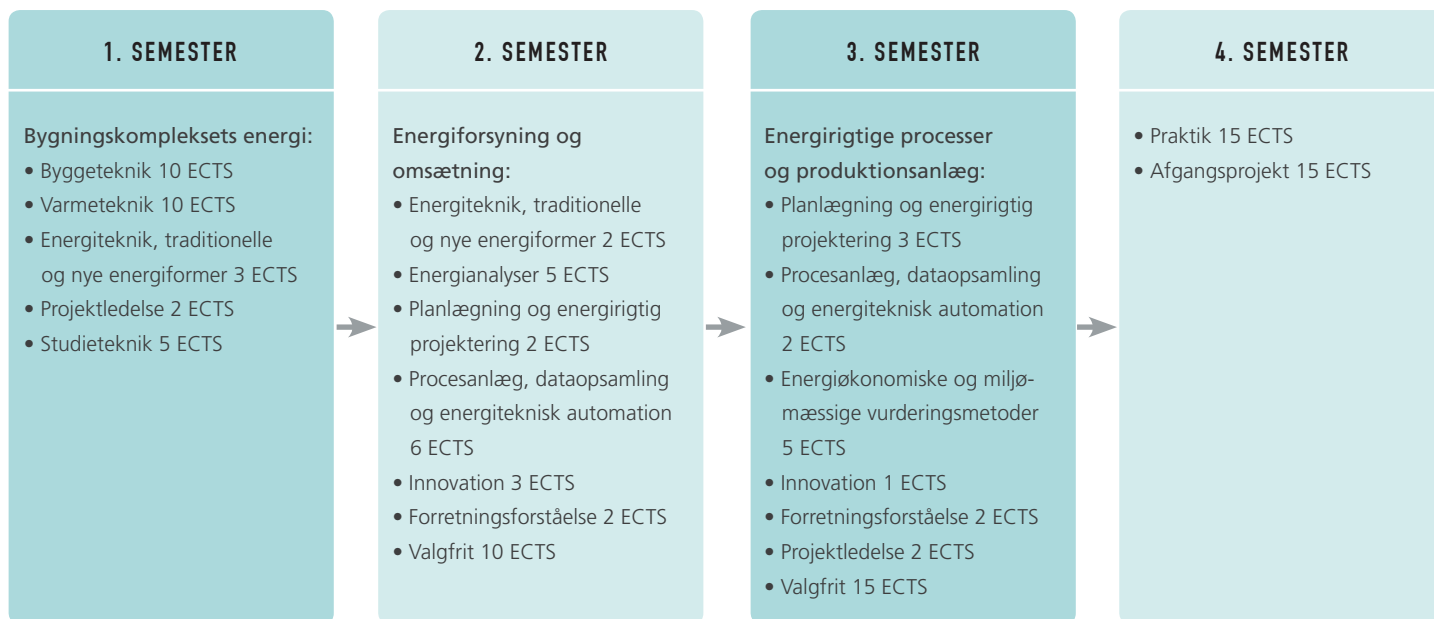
1. SEMESTER

Bygningskompleksets energi:
• Byggeteknik 10 ECTS
• Varmeteknik 10 ECTS
• Energiteknik, traditionelle og nye energiformer 3 ECTS
• Projektledelse 2 ECTS
• Studieteknik 5 ECTS

2. SEMESTER

Energiforsyning og omsætning:
• Energiteknik, traditionelle og nye energiformer 2 ECTS
• Energianalyser 5 ECTS
• Planlægning og energirigtig projektering 2 ECTS
• Procesanlæg, dataopsamling og energiteknisk automation 6 ECTS
• Innovation 3 ECTS
• Forretningsforståelse 2 ECTS
• Valgfrit 10 ECTS

3. SEMESTER

Energirigtige processer og produktionsanlæg:
• Planlægning og energirigtig projektering 3 ECTS
• Procesanlæg, dataopsamling og energiteknisk automation 2 ECTS
• Energiøkonomiske og miljømæssige vurderingsmetoder 5 ECTS
• Innovation 1 ECTS
• Forretningsforståelse 2 ECTS
• Projektledelse 2 ECTS
• Valgfrit 15 ECTS

4. SEMESTER

• Praktik 15 ECTS
• Afgangsprojekt 15 ECTS